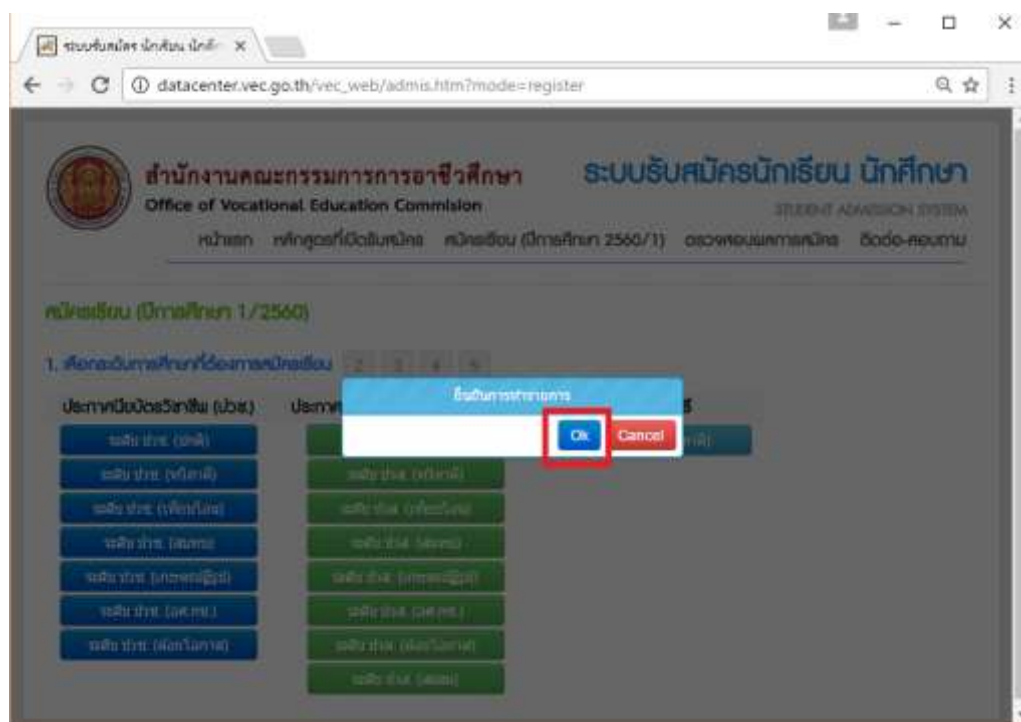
ระบบรับสมัคร นักเรียน นักศึ ×

datacenter.vec.go.th/vec_web/admis.htm?mode=register

สำนักงานคณะกรรมการการอาชีวศึกษา
Office of Vocational Education Commision

ระบบรับสมัครนักเรียน นักศึกษา
STUDENT ADMISSION SYSTEM

หน้าแรก หลักสูตรที่เปิดรับสมัคร สมัครเรียน (ปีการศึกษา 2560/1) ตรวจสอบผลการสมัคร ติดต่อ-สอบถาม

สมัครเรียน (ปีการศึกษา 1/2560)

1. เลือกระดับการศึกษาที่ต้องการสมัครเรียน 2 3 4 5

ประกาศนียบัตรวิชาชีพ (ปวช.)

ประกาศ

ยืนยันการทำรายการ

Ok Cancel

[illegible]

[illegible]